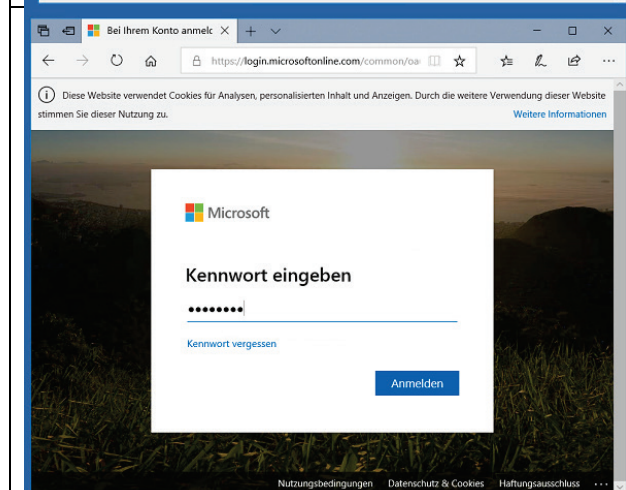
Bei Ihrem Konto anmelc ×

https://login.microsoftonline.com/common/oa

Diese Website verwendet Cookies für Analysen, personalisierten Inhalt und Anzeigen. Durch die weitere Verwendung dieser Website stimmen Sie dieser Nutzung zu.

Weitere Informationen

Microsoft

Kennwort eingeben

••••••••

Kennwort vergessen

Anmelden

Nutzungsbedingungen Datenschutz & Cookies Haftungsausschluss ···